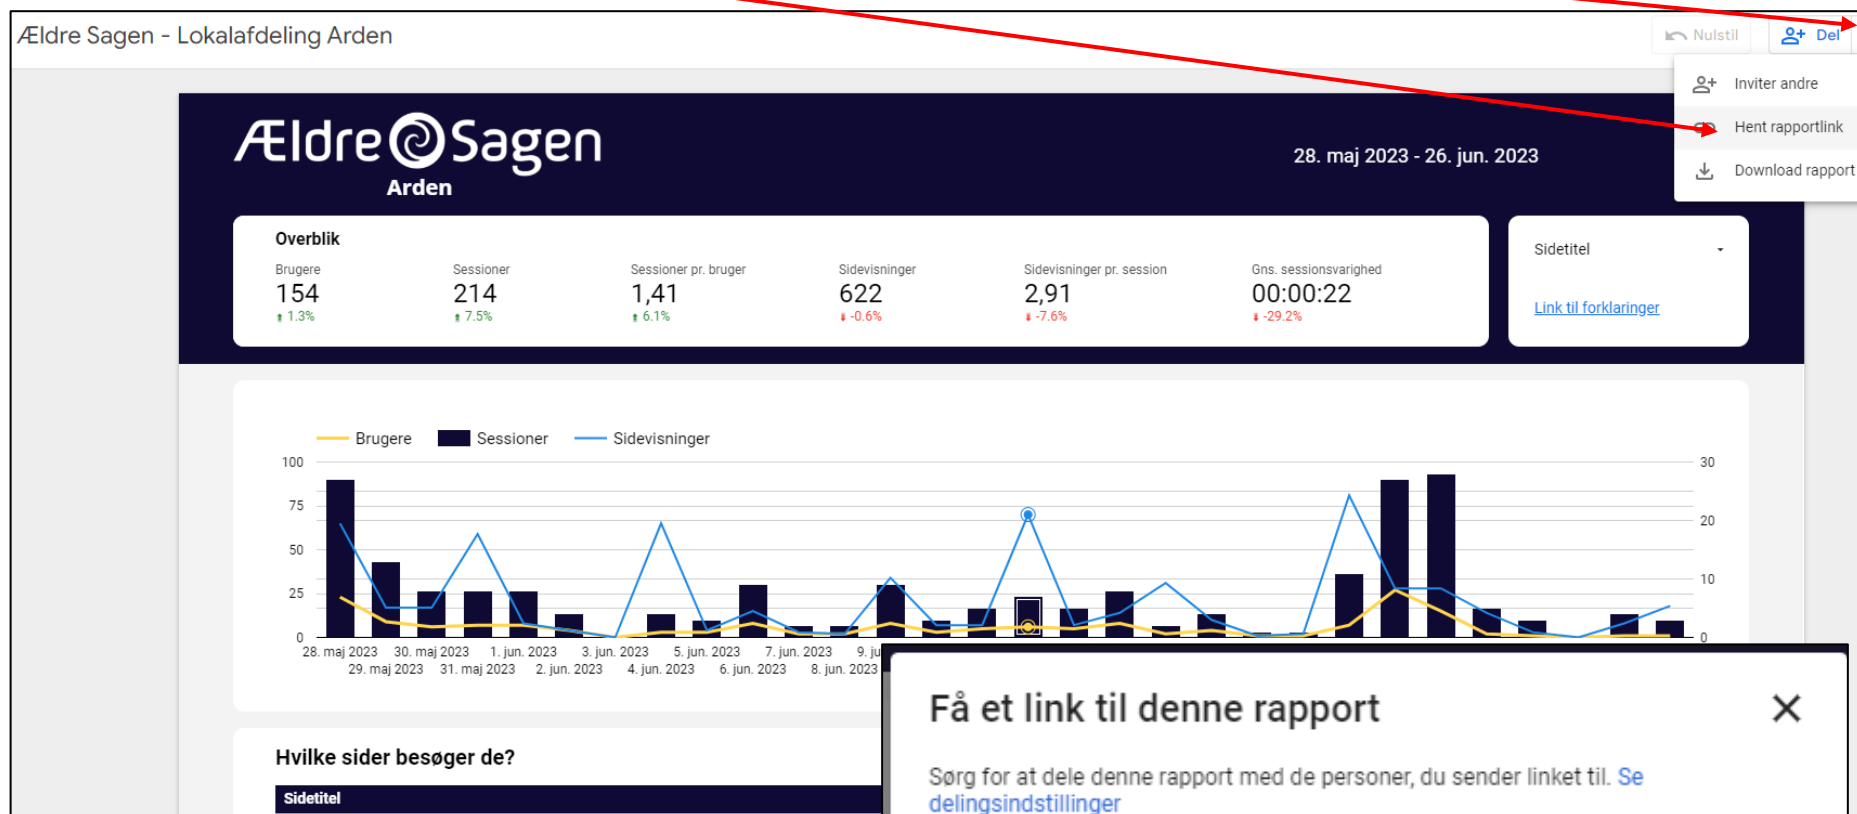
Ældre Sagen - Lokalafdeling Arden

Nulstil

Del

Inviter andre

Hent rapportlink

Download rapport

Ældre Sagen
Arden

28. maj 2023 - 26. jun. 2023

Overblik

| Brugere | Sessioner | Sessioner pr. bruger | Sidevisninger | Sidevisninger pr. session | Gns. sessionsvarighed |
|---|---|---|---|---|---|
| 154 | 214 | 1,41 | 622 | 2,91 | 00:00:22 |
| 1.3% | 7.5% | 6.1% | -0.6% | -7.6% | -29.2% |

Sidetitel

Link til forklaringer

Brugere Sessioner Sidevisninger

100
75
50
25
0

30
20
10
0

28. maj 2023 30. maj 2023 1. jun. 2023 3. jun. 2023 5. jun. 2023 7. jun. 2023 9. ju
29. maj 2023 31. maj 2023 2. jun. 2023 4. jun. 2023 6. jun. 2023 8. jun. 2023

Hvilke sider besøger de?

Sidetitel

Få et link til denne rapport

Sørg for at dele denne rapport med de personer, du sender linket til. Se delingsindstillinger